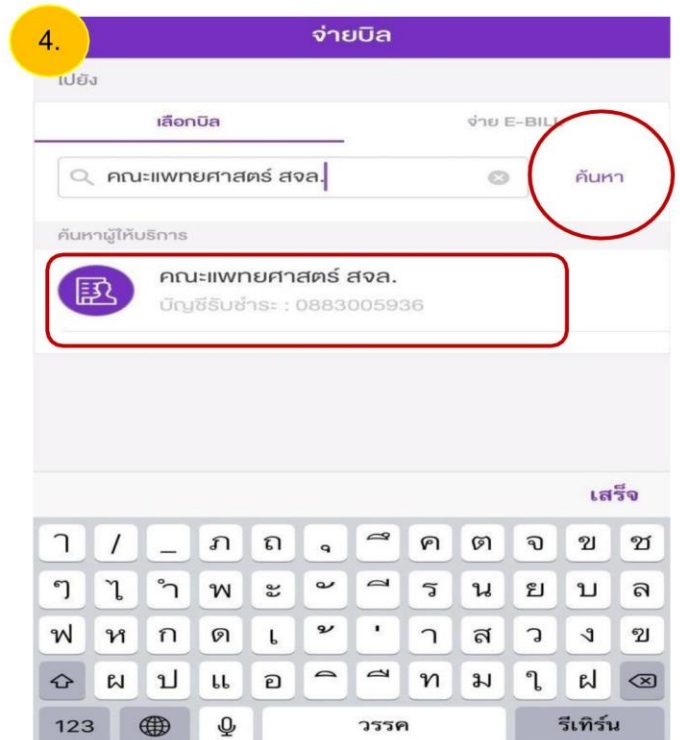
4.

จ่ายบิล

เปยัง

เลือกบิล

จ่าย E-BIL

คณะแพทยศาสตร์ สจล.

ค้นหา

ค้นหาผู้ให้บริการ

คณะแพทยศาสตร์ สจล.

บัญชีรับชำระ : 0883005936

เสร็จ

ๅ / _ ภ ถ ุ ึ ค ต จ ข ช

ๆ ไ ำ พ ะ ั ี ร น ย บ ล

ฟ ห ก ด เ ้ ่ า ส ว ง ฃ

ผ ป แ อ ิ ื ท ม ใ ฝ

123 วรรค รีเทิร์น